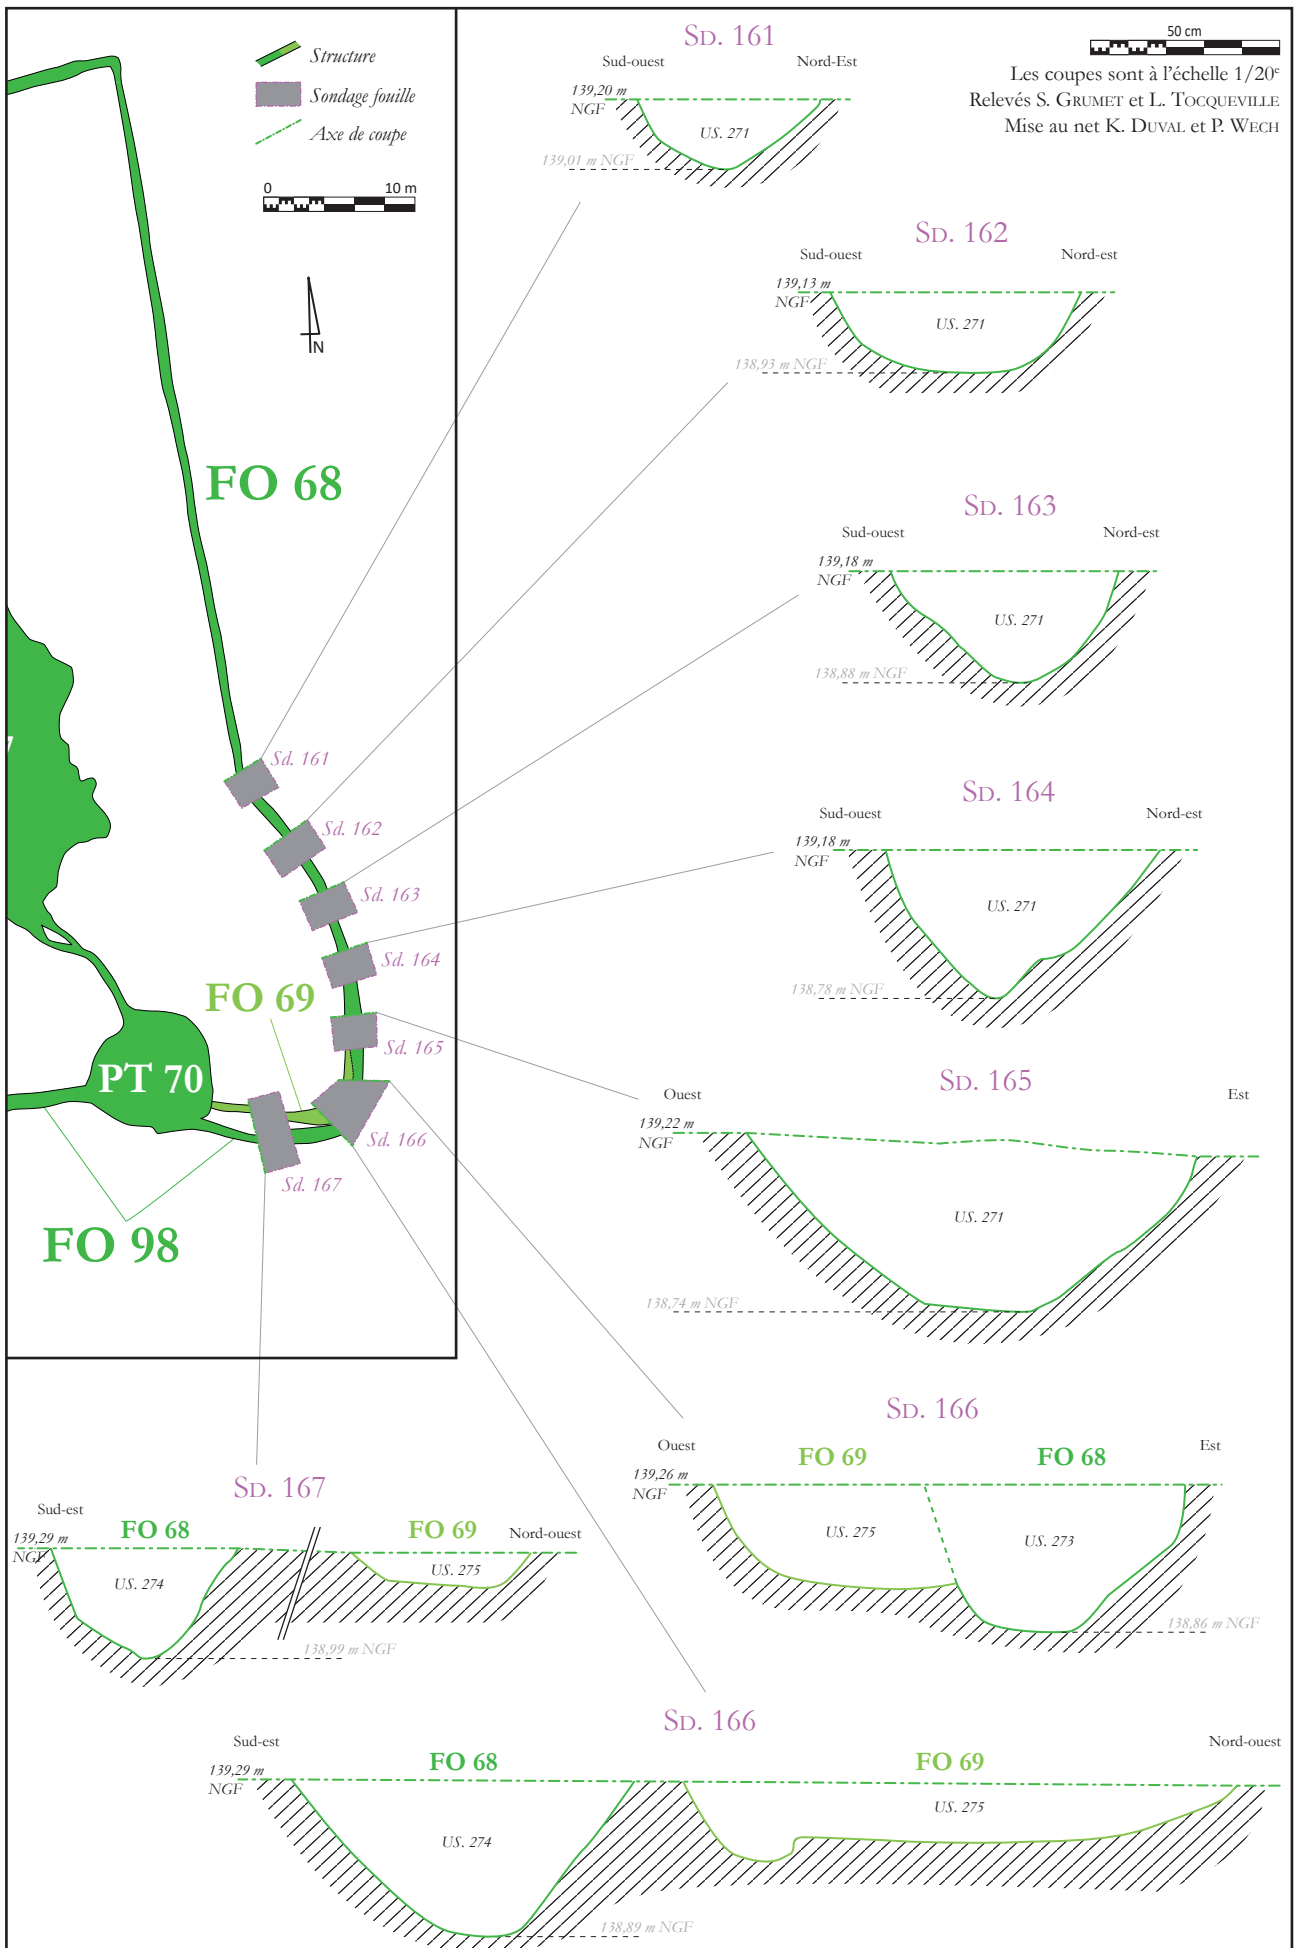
Structure
Sondage fouillé
Axe de coupe
0 10 m
N

FO 68
FO 69
PT 70
FO 98
Sd. 161
Sd. 162
Sd. 163
Sd. 164
Sd. 165
Sd. 166
Sd. 167

50 cm
Les coupes sont à l'échelle 1/20e
Relevés S. Grumet et L. Tocqueville
Mise au net K. Duval et P. Wech

Sd. 161
Sud-ouest Nord-Est
139,20 m NGF
US. 271
139,01 m NGF

Sd. 162
Sud-ouest Nord-est
139,13 m NGF
US. 271
138,93 m NGF

Sd. 163
Sud-ouest Nord-est
139,18 m NGF
US. 271
138,88 m NGF

Sd. 164
Sud-ouest Nord-est
139,18 m NGF
US. 271
138,78 m NGF

Sd. 165
Ouest Est
139,22 m NGF
US. 271
138,74 m NGF

Sd. 166
Ouest Est
FO 69 FO 68
139,26 m NGF
US. 275 US. 273
138,86 m NGF

Sd. 167
Sud-est Nord-ouest
FO 68 FO 69
139,29 m NGF
US. 274 US. 275
138,99 m NGF

Sd. 166
Sud-est Nord-ouest
FO 68 FO 69
139,29 m NGF
US. 274 US. 275
138,89 m NGF